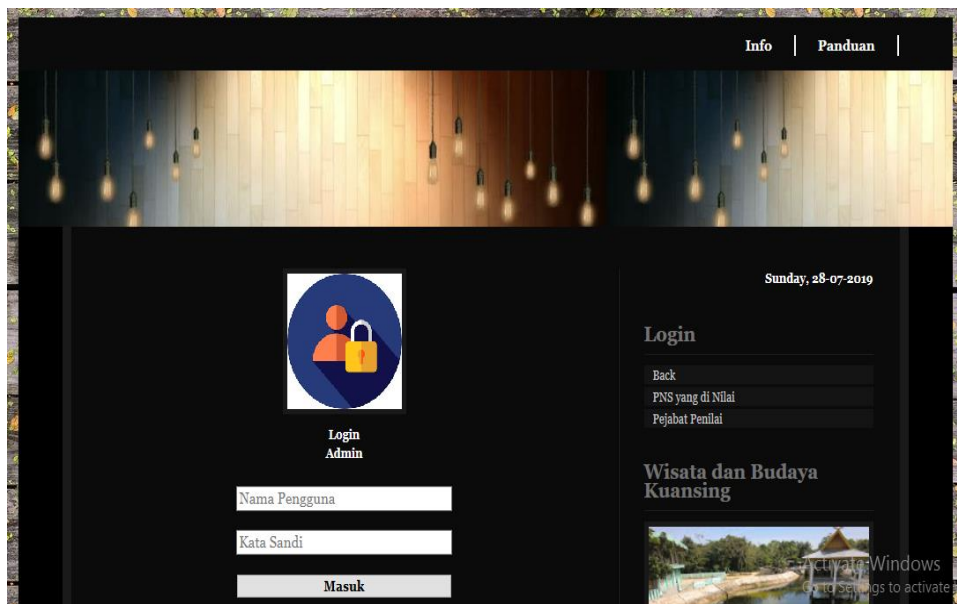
Info | Panduan |

Login
Admin

Nama Pengguna

Kata Sandi

Masuk

Sunday, 28-07-2019

Login

Back
PNS yang di Nilai
Pejabat Penilai

Wisata dan Budaya Kuansing

Activate Windows
Go to Settings to activate